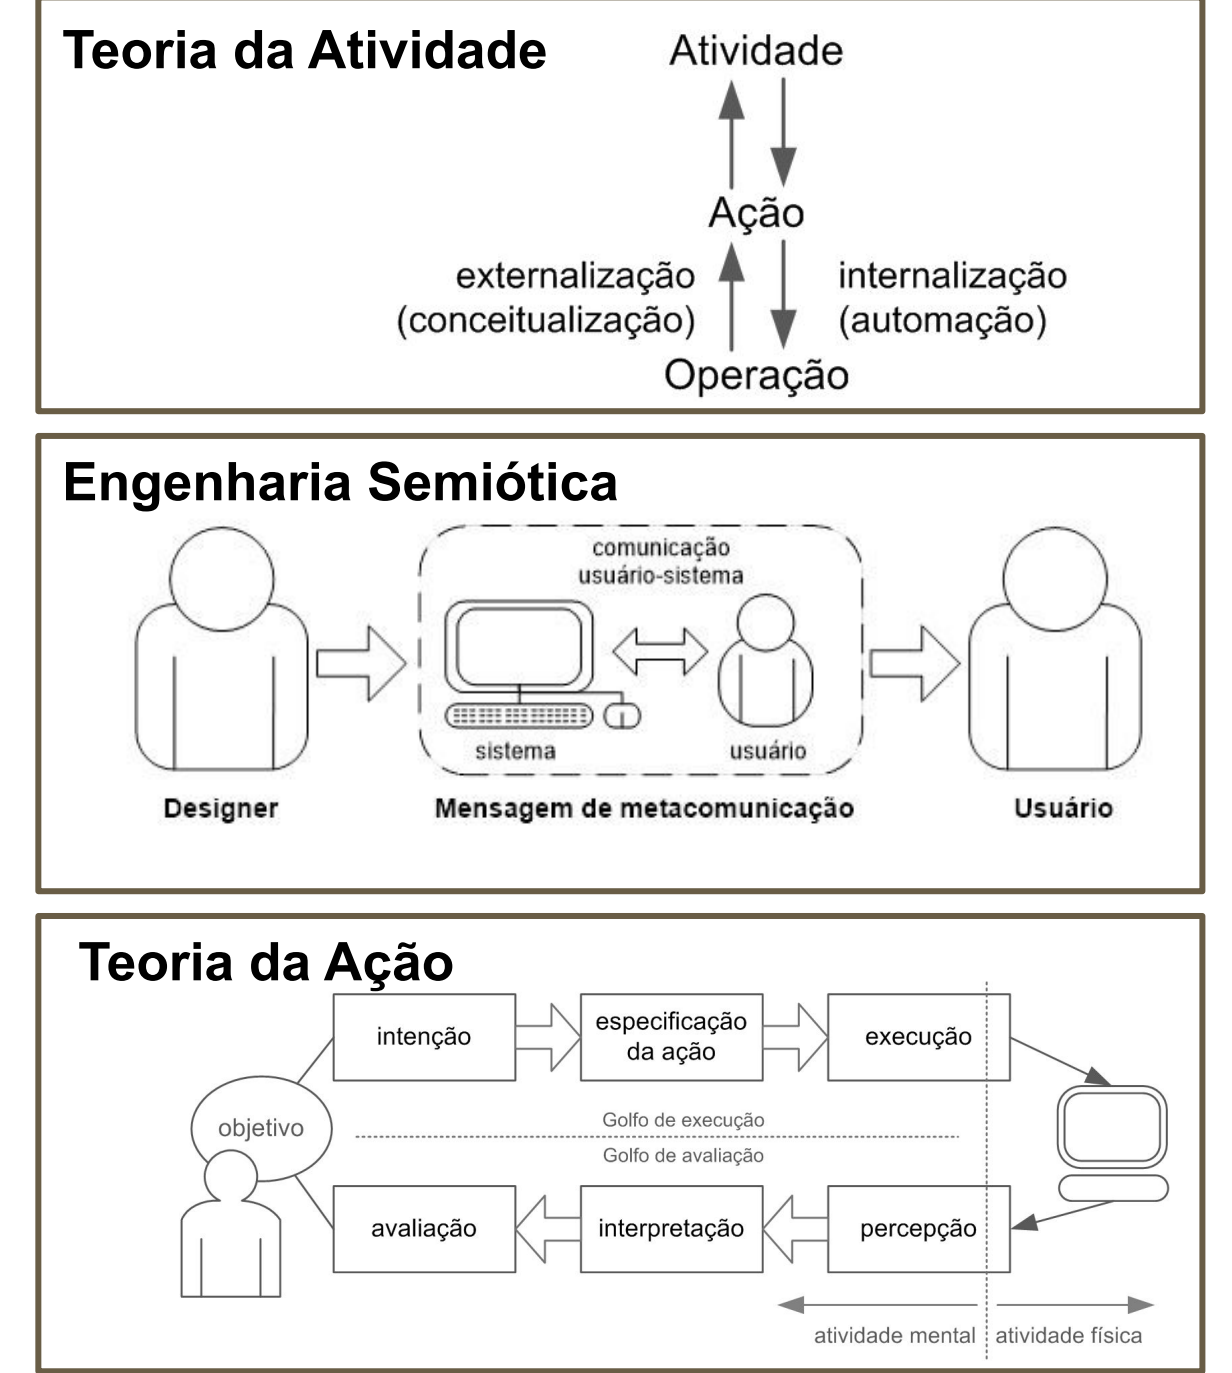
Teoria da Atividade

Atividade

Ação

externalização (conceitualização)

internalização (automação)

Operação

Engenharia Semiótica

comunicação usuário-sistema

sistema

usuário

Designer

Mensagem de metacomunicação

Usuário

Teoria da Ação

intenção

especificação da ação

execução

objetivo

Golfo de execução

Golfo de avaliação

avaliação

interpretação

percepção

atividade mental

atividade física